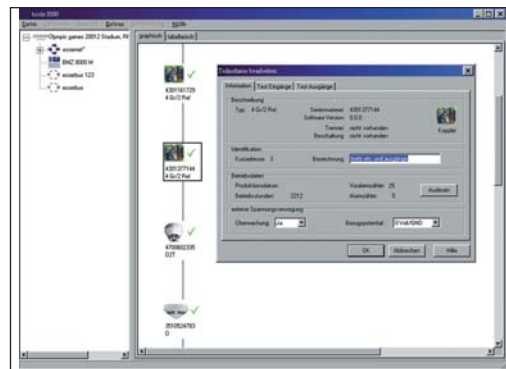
tools 2000

Datei | Extras | Hilfe

Olympic games 2000 2 Stadium, Hr
essernet
BMZ 8000 M
essebus 123
essebus

graphisch | tabellarisch

4301161729
4 Gr/2 Rel

4301377144
4 Gr/2 Rel

4700602335
O2T

3510524783
O

Teilnehmer bearbeiten

Information | Test Eingänge | Test Ausgänge

Beschreibung
Typ 4 Gr/2 Rel
Seriennummer 4301377144
Software Version 0.0.0
Trenner nicht vorhanden
Beschaltung nicht vorhanden
Koppler

Identifikation
Kurzadresse 3
Bezeichnung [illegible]

Betriebsdaten
Produktionsdatum
Betriebsstunden 2212
Verschmutzung 25
Alarmzähler 8
Auslesen

externe Spannungsversorgung
Überwachung Ja
Bezugspotential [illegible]

OK | Abbrechen | Hilfe